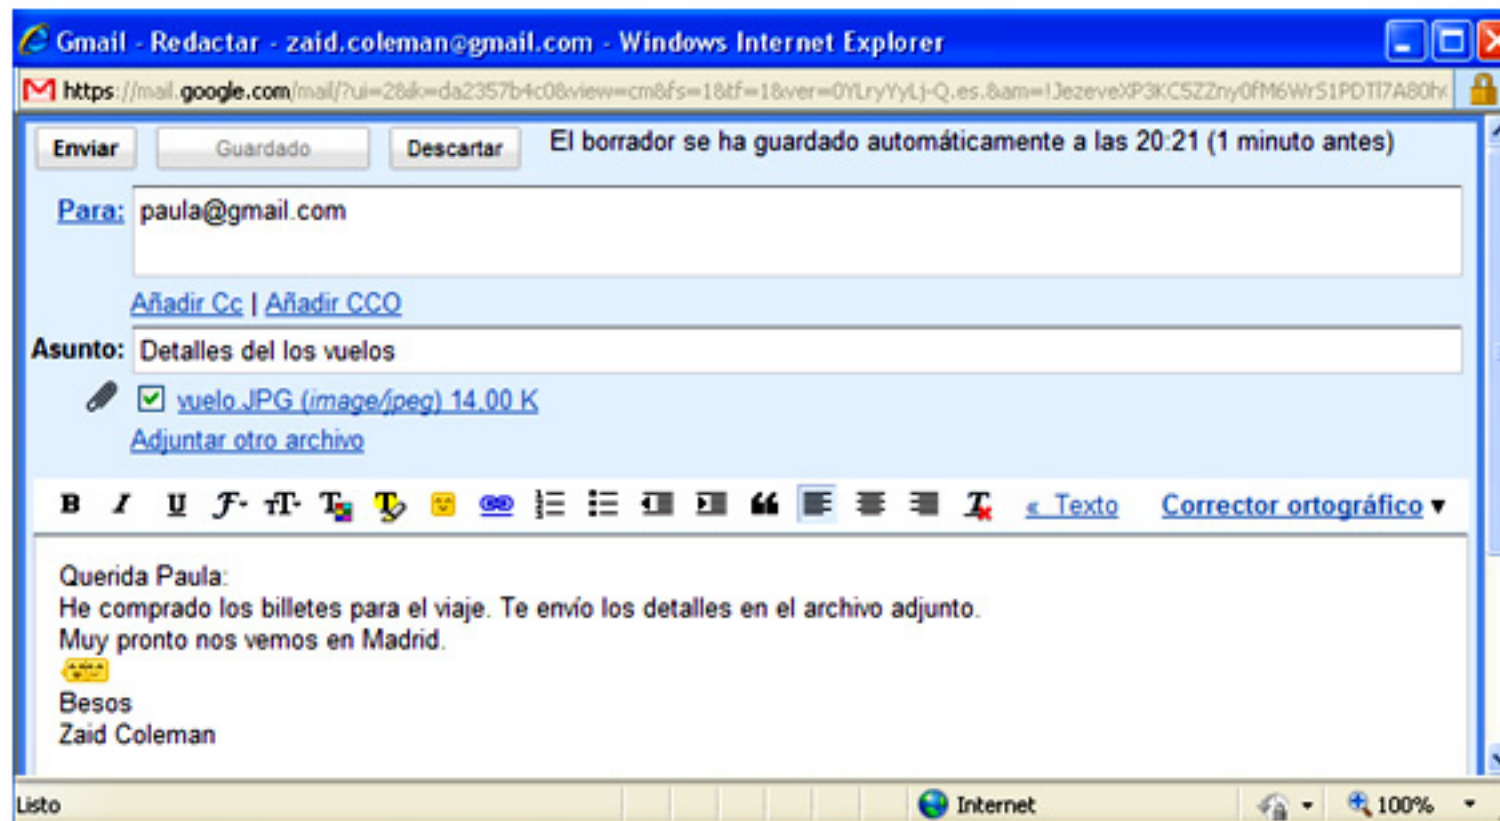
Gmail - Redactar - zaid.coleman@gmail.com - Windows Internet Explorer

https://mail.google.com/mail/?ui=2&ik=da2357b4c08view=cm&fs=1&tf=1&ver=0YLryYyLj-Q.es.&am=!JezeveXP3KC5ZZny0fM6Wr51PDTl7A80hk

Enviar Guardado Descartar El borrador se ha guardado automáticamente a las 20:21 (1 minuto antes)

Para: paula@gmail.com

Añadir Cc | Añadir CCO

Asunto: Detalles del los vuelos

vuelo.JPG (image/jpeg) 14,00 K

Adjuntar otro archivo

B I U « Texto Corrector ortográfico ▾

Querida Paula:
He comprado los billetes para el viaje. Te envío los detalles en el archivo adjunto.
Muy pronto nos vemos en Madrid.

Besos
Zaid Coleman

Listo Internet 100%